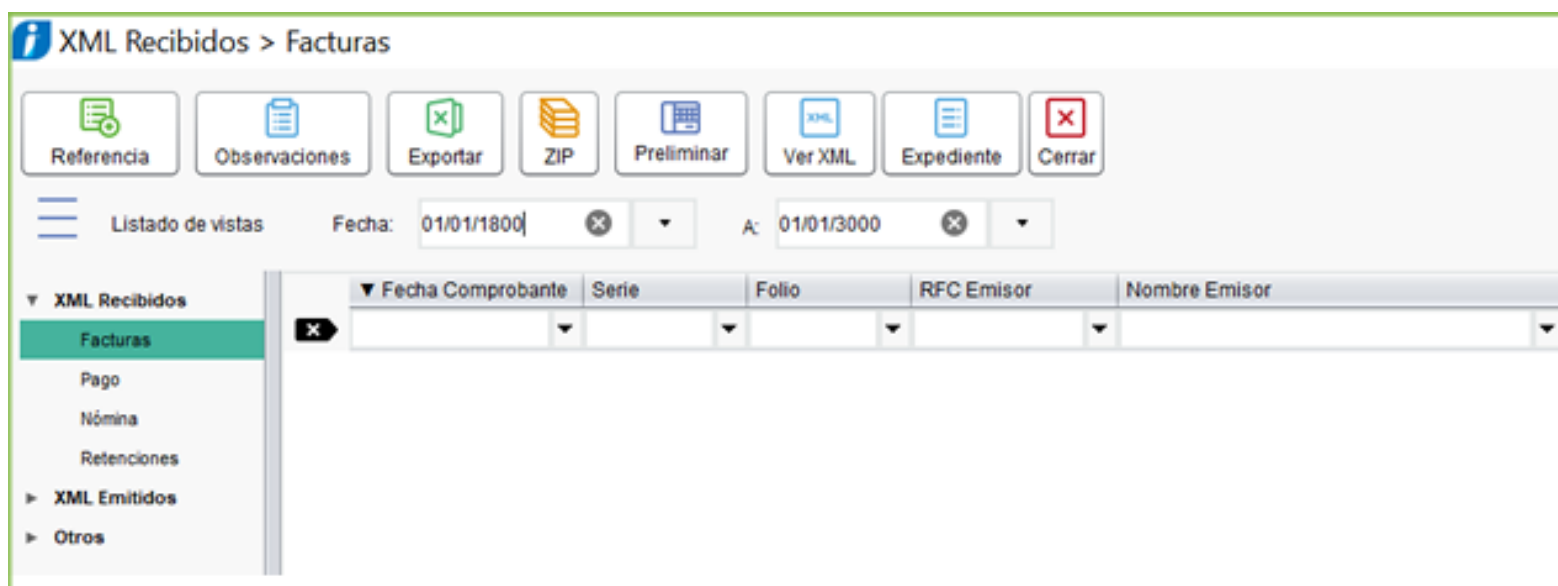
XML Recibidos > Facturas

Referencia Observaciones Exportar ZIP Preliminar Ver XML Expediente Cerrar

Listado de vistas Fecha: 01/01/1800 A: 01/01/3000

▼ XML Recibidos
Facturas
Pago
Nómina
Retenciones
► XML Emitidos
► Otros

| ▼ Fecha Comprobante | Serie | Folio | RFC Emisor | Nombre Emisor |
|---|---|---|---|---|
| | | | | |